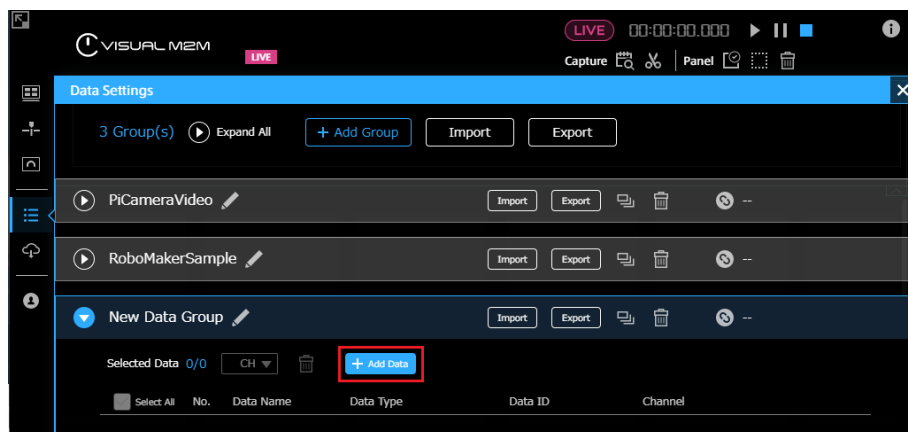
VISUAL M2M
LIVE
LIVE 00:00:00.000
Capture Panel
Data Settings
3 Group(s) Expand All + Add Group Import Export
PiCameraVideo Import Export --
RoboMakerSample Import Export --
New Data Group Import Export --
Selected Data 0/0 CH + Add Data
Select All No. Data Name Data Type Data ID Channel